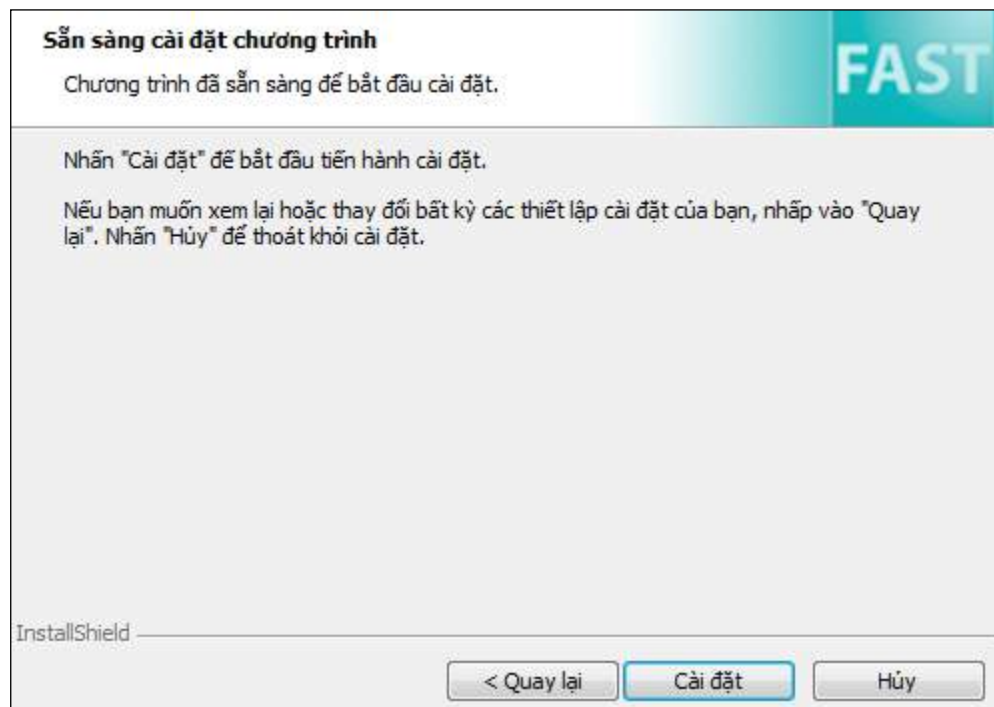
Sẵn sàng cài đặt chương trình

Chương trình đã sẵn sàng để bắt đầu cài đặt.

FAST

Nhấn "Cài đặt" để bắt đầu tiến hành cài đặt.

Nếu bạn muốn xem lại hoặc thay đổi bất kỳ các thiết lập cài đặt của bạn, nhấp vào "Quay lại". Nhấn "Hủy" để thoát khỏi cài đặt.

InstallShield

< Quay lại

Cài đặt

Hủy